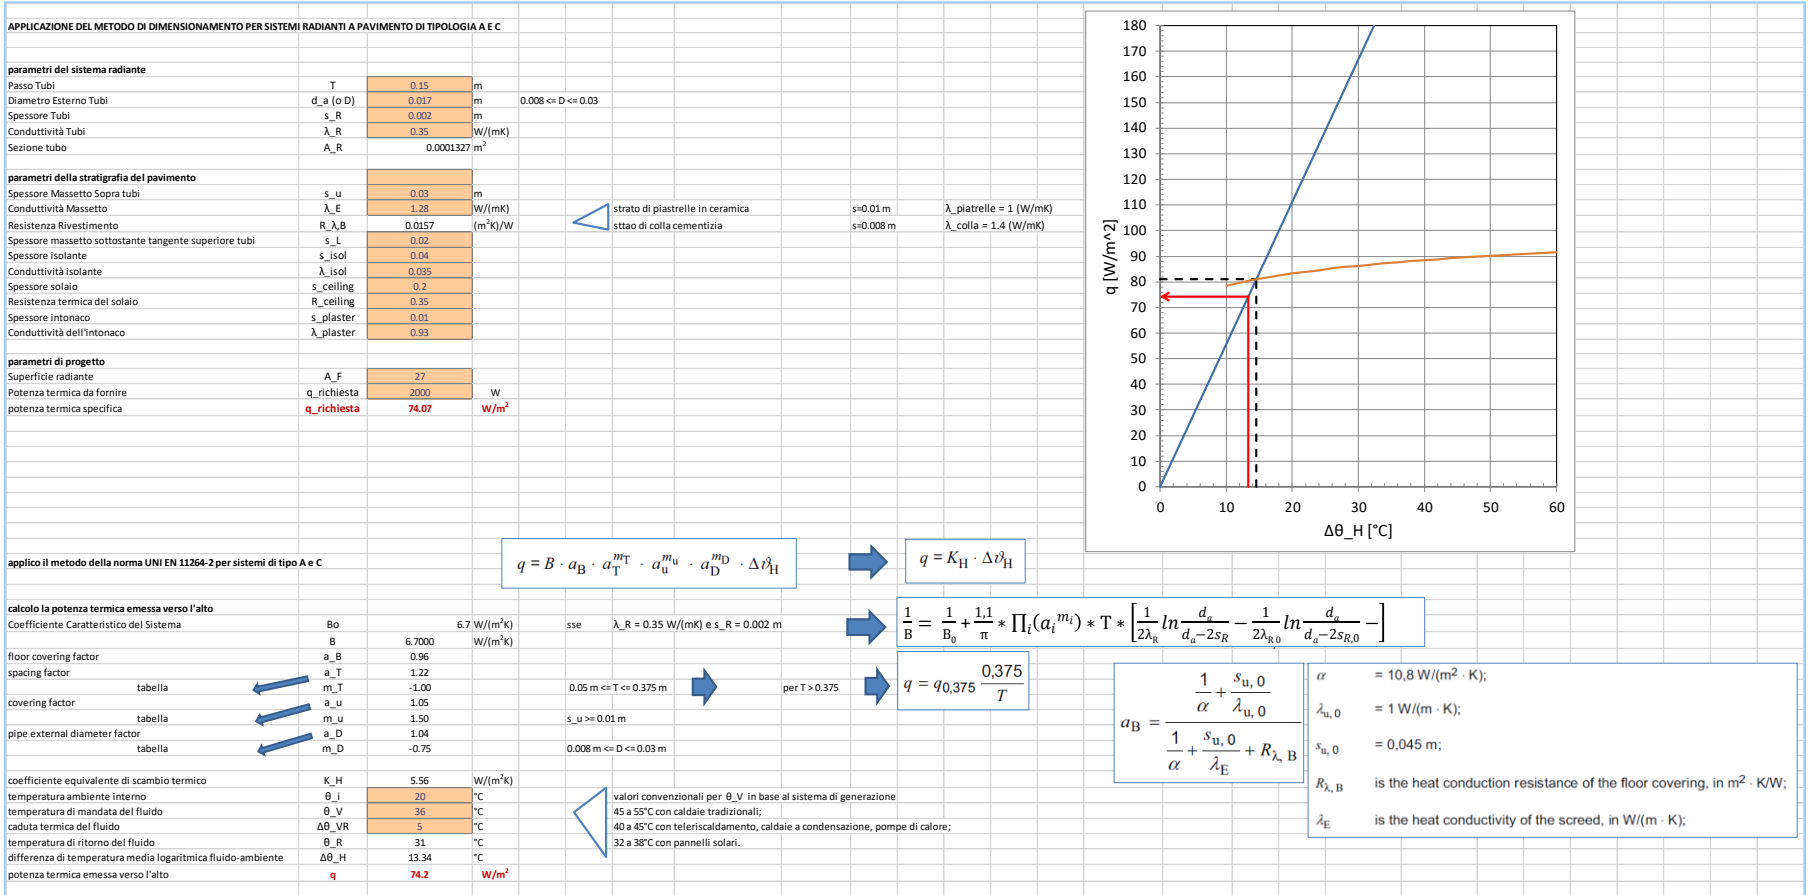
APPLICAZIONE DEL METODO DI DIMENSIONAMENTO PER SISTEMI RADIANTI A PAVIMENTO DI TIPOLOGIA A E C

parametri del sistema radiante

| | | | | |
|---|---|---|---|---|
| Passo Tubi | T | 0.15 | m | |
| Diametro Esterno Tubi | d_a (o D) | 0.017 | m | 0.008 <= D <= 0.03 |
| Spessore Tubi | s_R | 0.002 | m | |
| Conduttività Tubi | λ_R | 0.35 | W/(mK) | |
| Sezione tubo | A_R | 0.0001327 | $m^2$ | |

parametri della stratigrafia del pavimento

| | | | |
|---|---|---|---|
| Spessore Massetto Sopra tubi | s_u | 0.03 | m |
| Conduttività Massetto | λ_E | 1.28 | W/(mK) |
| Resistenza Rivestimento | R_λ,B | 0.0157 | $(m^2K)/W$ |
| Spessore massetto sottostante tangente superiore tubi | s_L | 0.02 | |
| Spessore isolante | s_isol | 0.04 | |
| Conduttività isolante | λ_isol | 0.035 | |
| Spessore solaio | s_ceiling | 0.2 | |
| Resistenza termica del solaio | R_ceiling | 0.35 | |
| Spessore intonaco | s_plaster | 0.01 | |
| Conduttività dell'intonaco | λ_plaster | 0.93 | |

strato di piastrelle in ceramica s=0.01 m λ_piatrelle = 1 (W/mK)
sttao di colla cementizia s=0.008 m λ_colla = 1.4 (W/mK)

parametri di progetto

| | | | |
|---|---|---|---|
| Superficie radiante | A_F | 27 | |
| Potenza termica da fornire | q_richiesta | 2000 | W |
| potenza termica specifica | q_richiesta | 74.07 | $W/m^2$ |

applico il metodo della norma UNI EN 11264-2 per sistemi di tipo A e C

$q = B \cdot a_B \cdot a_T^{m_T} \cdot a_u^{m_u} \cdot a_D^{m_D} \cdot \Delta\vartheta_H$

$q = K_H \cdot \Delta\vartheta_H$

calcolo la potenza termica emessa verso l'alto

| | | | | |
|---|---|---|---|---|
| Coefficiente Caratteristico del Sistema | Bo | 6.7 | $W/(m^2K)$ | sse λ_R = 0.35 W/(mK) e s_R = 0.002 m |
| | B | 6.7000 | $W/(m^2K)$ | |
| floor covering factor | a_B | 0.96 | | |
| spacing factor | a_T | 1.22 | | |
| tabella | m_T | -1.00 | | 0.05 m <= T <= 0.375 m per T > 0.375 |
| covering factor | a_u | 1.05 | | |
| tabella | m_u | 1.50 | | s_u >= 0.01 m |
| pipe external diameter factor | a_D | 1.04 | | |
| tabella | m_D | -0.75 | | 0.008 m <= D <= 0.03 m |

$\frac{1}{B} = \frac{1}{B_0} + \frac{1,1}{\pi} * \prod_i (a_i^{m_i}) * T * \left[\frac{1}{2\lambda_R} ln\frac{d_a}{d_a-2s_R} - \frac{1}{2\lambda_{R0}} ln\frac{d_a}{d_a-2s_{R,0}} -\right]$

$q = q_{0,375} \frac{0,375}{T}$

$a_B = \frac{\frac{1}{\alpha} + \frac{s_{u,0}}{\lambda_{u,0}}}{\frac{1}{\alpha} + \frac{s_{u,0}}{\lambda_E} + R_{\lambda,B}}$

$\alpha$ = 10,8 W/(m$^2$ · K);
$\lambda_{u,0}$ = 1 W/(m · K);
$s_{u,0}$ = 0,045 m;
$R_{\lambda,B}$ is the heat conduction resistance of the floor covering, in m$^2$ · K/W;
$\lambda_E$ is the heat conductivity of the screed, in W/(m · K);

| | | | |
|---|---|---|---|
| coefficiente equivalente di scambio termico | K_H | 5.56 | $W/(m^2K)$ |
| temperatura ambiente interno | θ_i | 20 | °C |
| temperatura di mandata del fluido | θ_V | 36 | °C |
| caduta termica del fluido | Δθ_VR | 5 | °C |
| temperatura di ritorno del fluido | θ_R | 31 | °C |
| differenza di temperatura media logaritmica fluido-ambiente | Δθ_H | 13.34 | °C |
| potenza termica emessa verso l'alto | q | 74.2 | $W/m^2$ |

valori convenzionali per θ_V in base al sistema di generazione
45 a 55°C con caldaie tradizionali;
40 a 45°C con teleriscaldamento, caldaie a condensazione, pompe di calore;
32 a 38°C con pannelli solari.

q [W/m^2]
180 170 160 150 140 130 120 110 100 90 80 70 60 50 40 30 20 10 0
0 10 20 30 40 50 60
Δθ_H [°C]